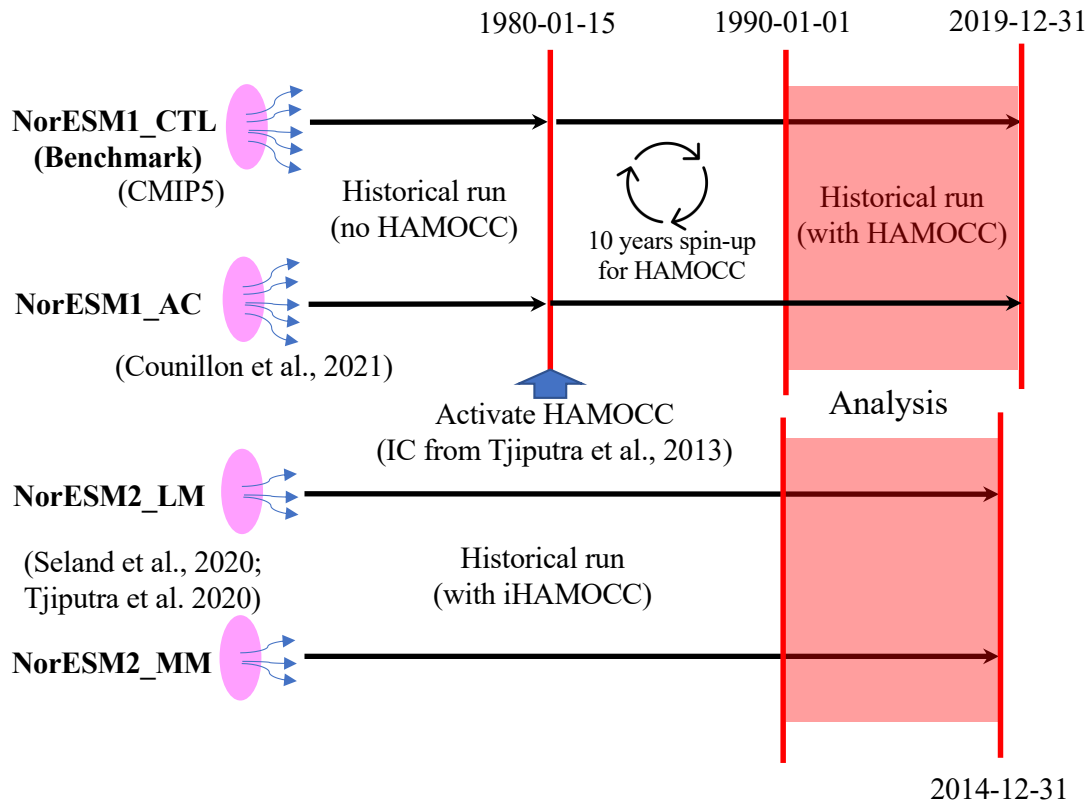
1980-01-15
1990-01-01
2019-12-31

NorESM1_CTL (Benchmark)
(CMIP5)

Historical run
(no HAMOCC)

10 years spin-up for HAMOCC

Historical run
(with HAMOCC)

NorESM1_AC

(Counillon et al., 2021)

Activate HAMOCC
(IC from Tjiputra et al., 2013)

Analysis

NorESM2_LM

(Seland et al., 2020; Tjiputra et al. 2020)

Historical run
(with iHAMOCC)

NorESM2_MM

2014-12-31